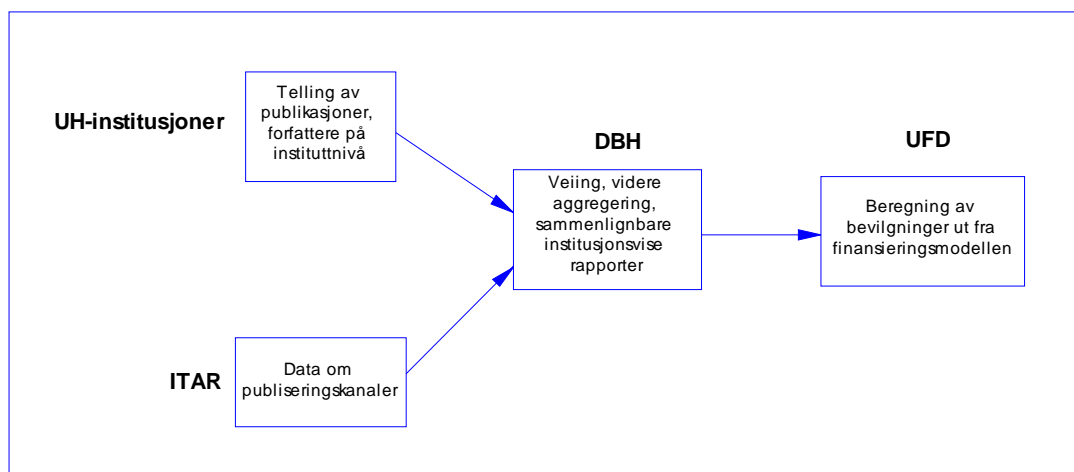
UH-institusjoner

Telling av publikasjoner, forfattere på instituttnivå

DBH

Veiing, videre aggregering, sammenlignbare institusjonsvise rapporter

UFD

Beregning av bevilgninger ut fra finansieringsmodellen

ITAR

Data om publiseringskanaler